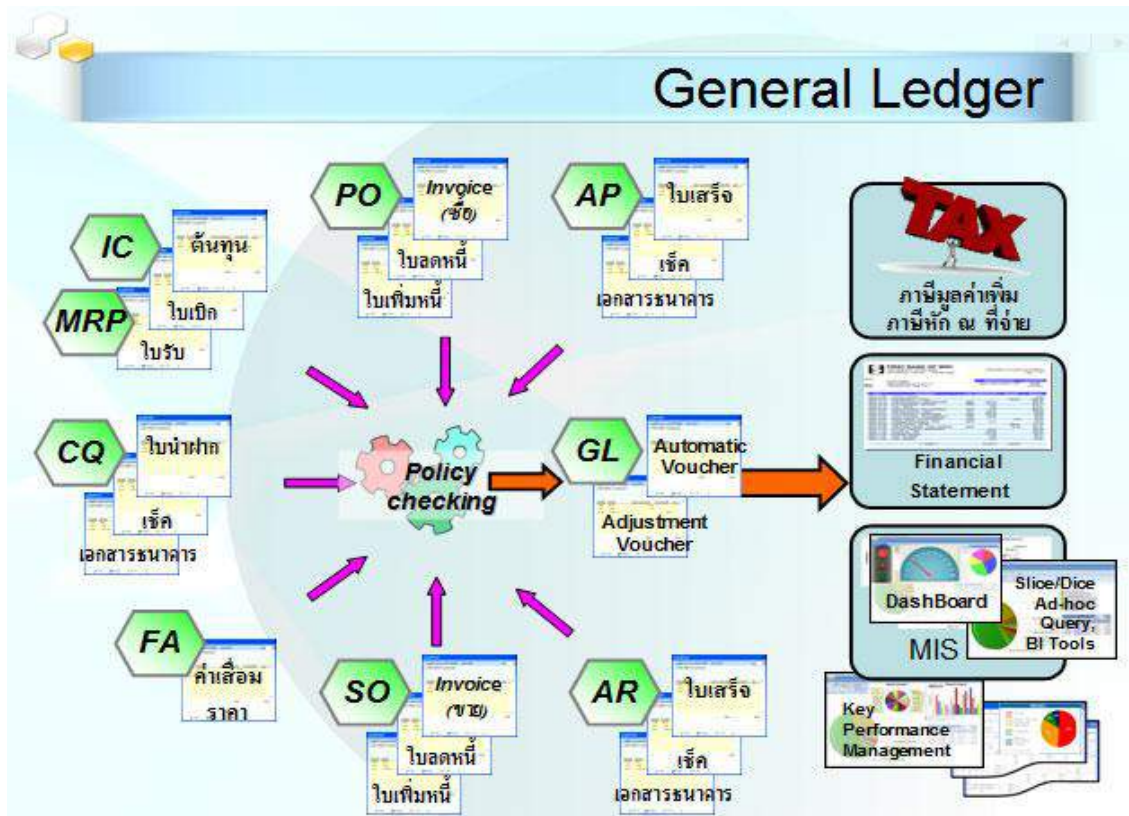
General Ledger

IC
ต้นทุน
MRP
ใบเบิก
ใบรับ

PO
Invoice (ซื้อ)
ใบลดหนี้
ใบเพิ่มหนี้

AP
ใบเสร็จ
เช็ค
เอกสารธนาคาร

TAX
ภาษีมูลค่าเพิ่ม
ภาษีหัก ณ ที่จ่าย

CQ
ใบนำฝาก
เช็ค
เอกสารธนาคาร

Policy checking

GL
Automatic Voucher
Adjustment Voucher

Financial Statement

DashBoard
Slice/Dice
Ad-hoc Query,
BI Tools
MIS

FA
ค่าเสื่อมราคา

SO
Invoice (ขาย)
ใบลดหนี้
ใบเพิ่มหนี้

AR
ใบเสร็จ
เช็ค
เอกสารธนาคาร

Key Performance Management